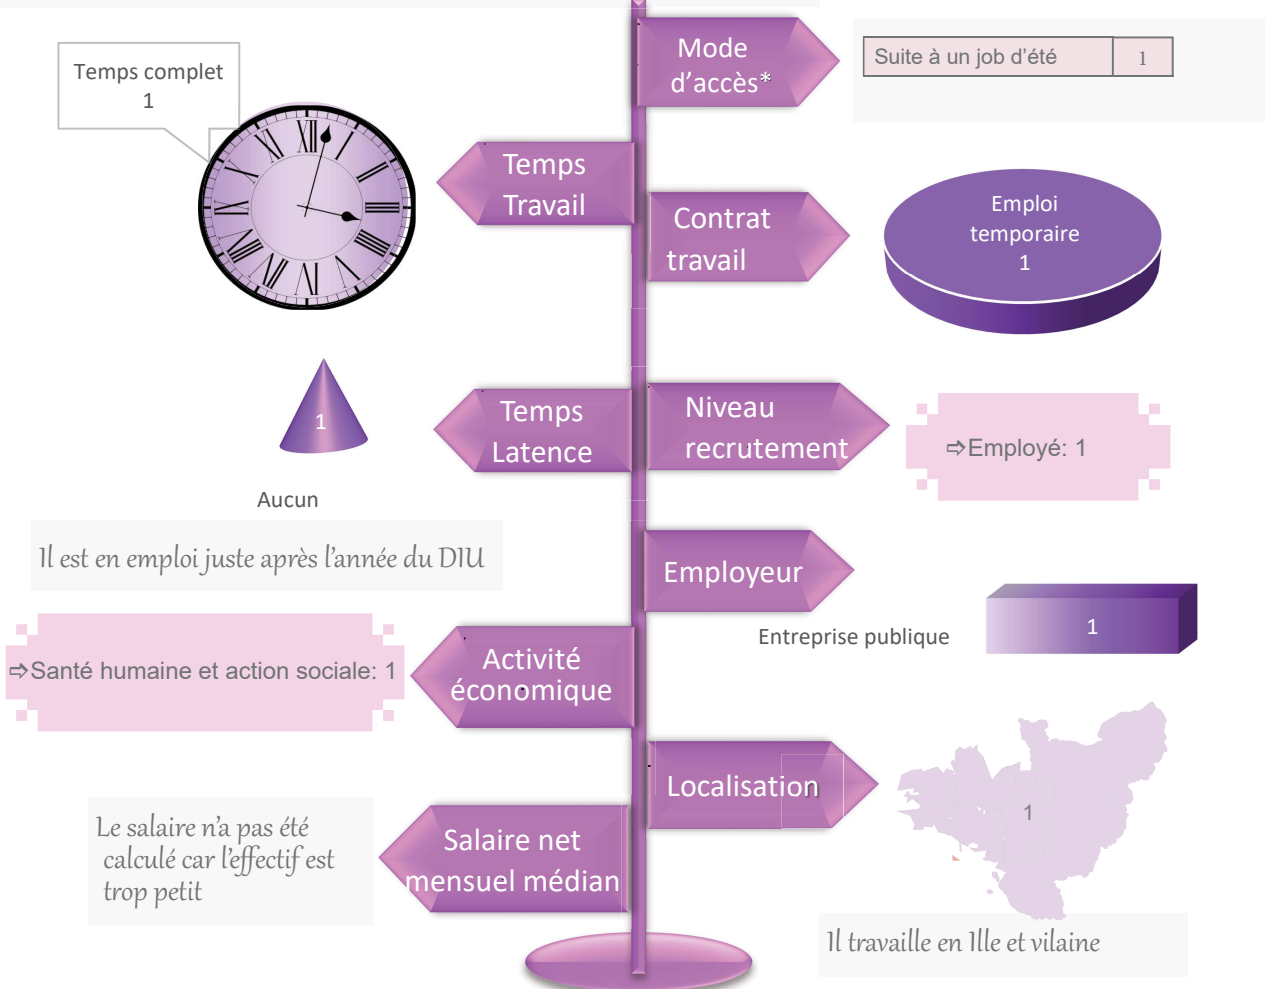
Temps complet
1

Mode d'accès*

Suite à un job d'été | 1

Temps Travail

Contrat travail

Emploi temporaire
1

1

Temps Latence

Niveau recrutement

➪Employé: 1

Aucun

Il est en emploi juste après l'année du DIU

Employeur

Entreprise publique

1

➪Santé humaine et action sociale: 1

Activité économique

Localisation

1

Le salaire n'a pas été calculé car l'effectif est trop petit

Salaire net mensuel médian

Il travaille en Ille et vilaine